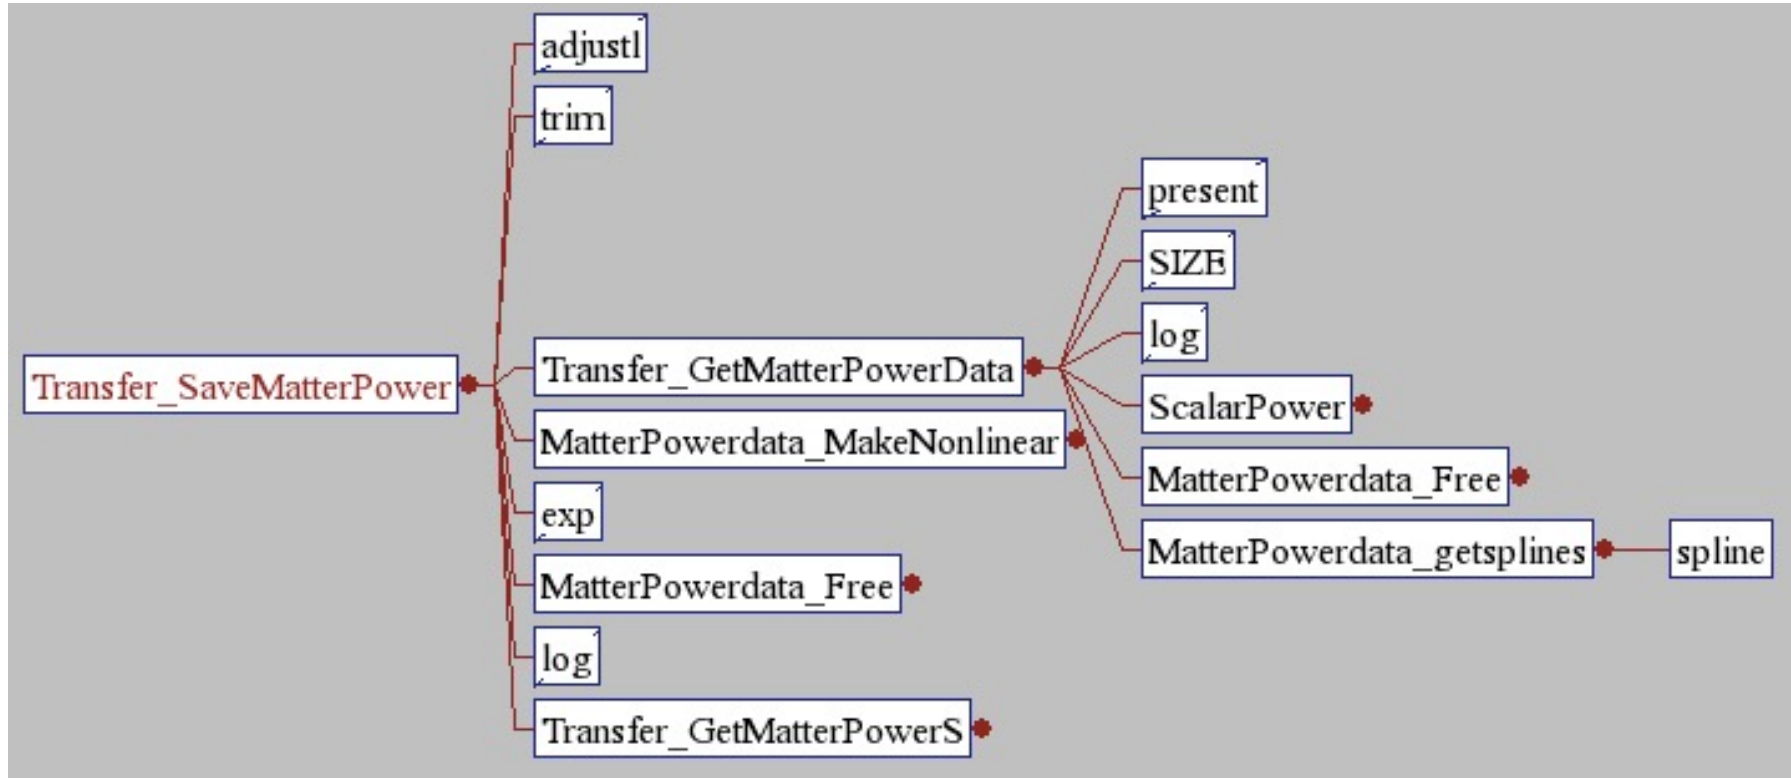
Transfer_SaveMatterPower

adjustl

trim

Transfer_GetMatterPowerData

MatterPowerdata_MakeNonlinear

exp

MatterPowerdata_Free

log

Transfer_GetMatterPowerS

present

SIZE

log

ScalarPower

MatterPowerdata_Free

MatterPowerdata_getsplines

spline